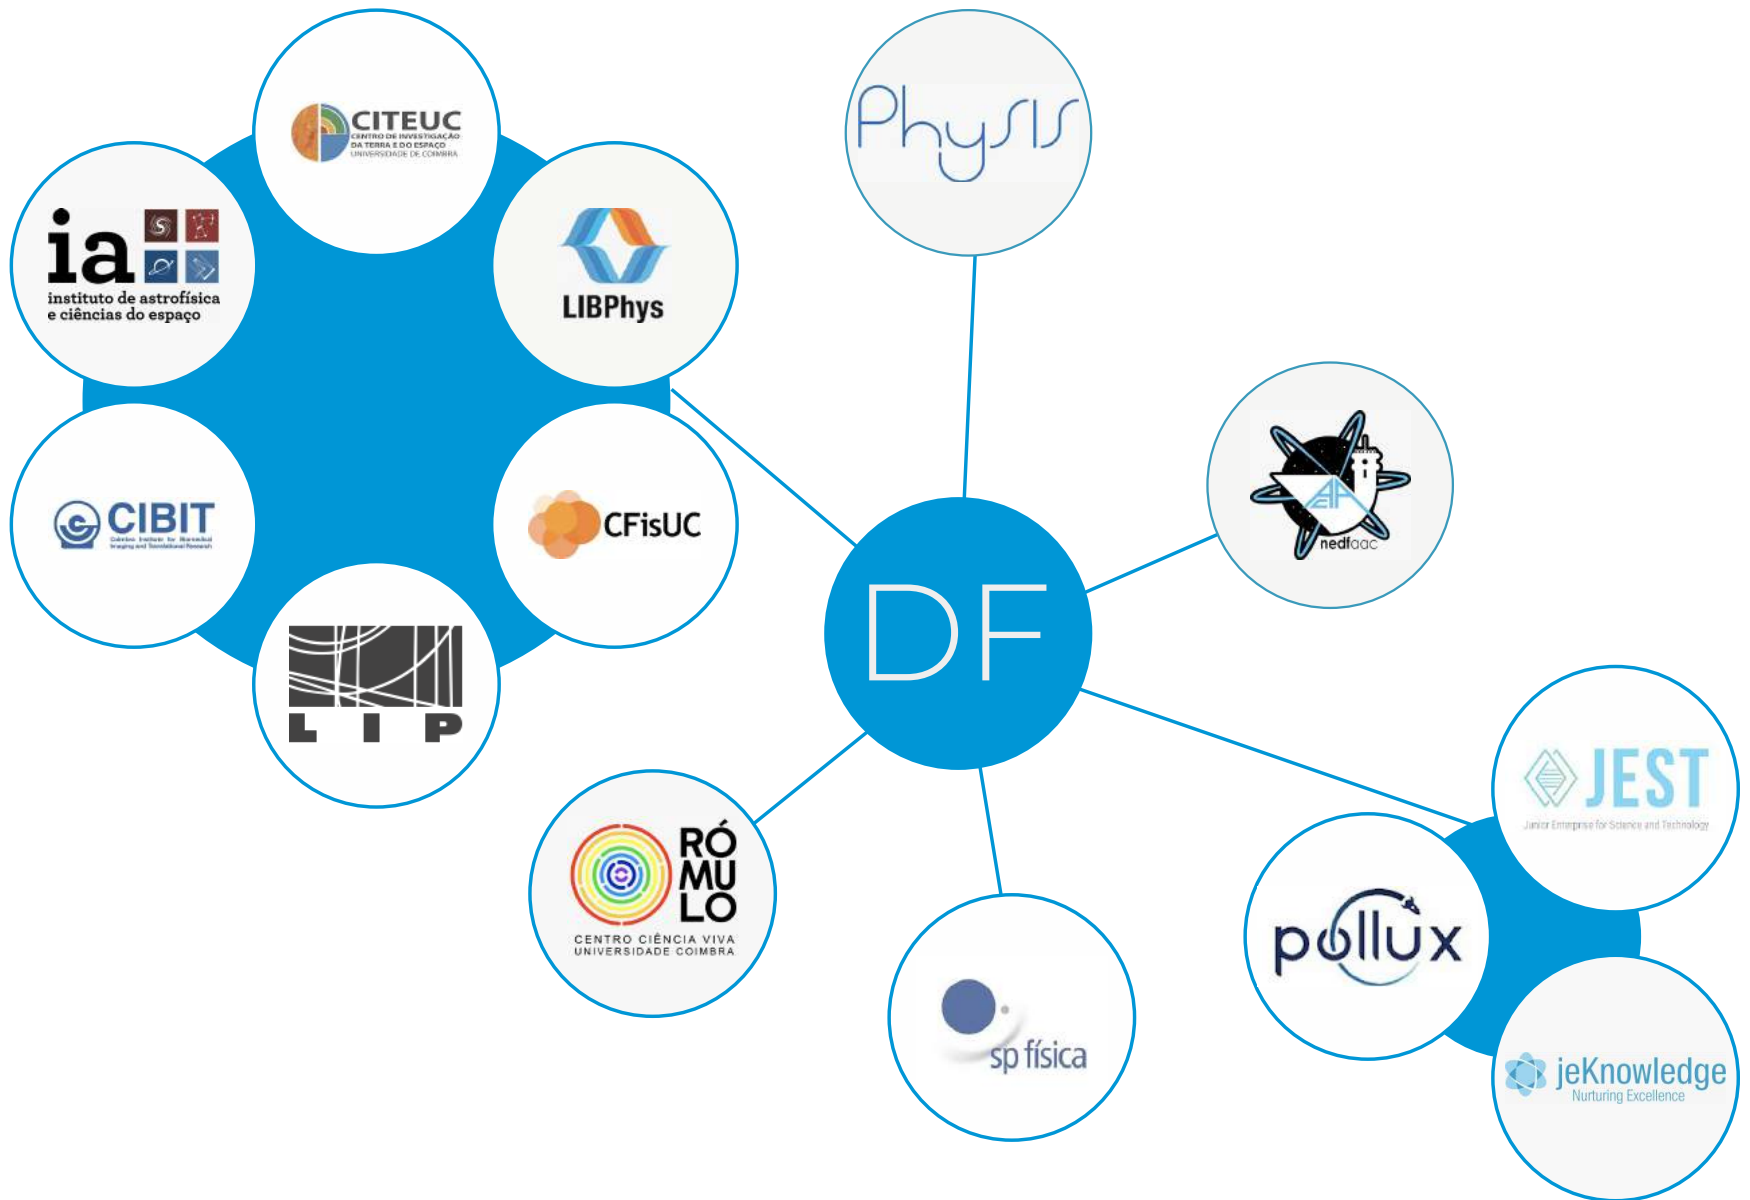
CITEUC
CENTRO DE INVESTIGAÇÃO DA TERRA E DO ESPAÇO
UNIVERSIDADE DE COIMBRA

Physis

ia
instituto de astrofísica e ciências do espaço

LIBPhys

nedfaac

CIBIT
Coimbra Institute for Biomedical Imaging and Translational Research

CFisUC

DF

LIP

JEST
Junior Enterprise for Science and Technology

RÓ
MU
LO
CENTRO CIÊNCIA VIVA
UNIVERSIDADE COIMBRA

pollux

sp física

jeKnowledge
Nurturing Excellence